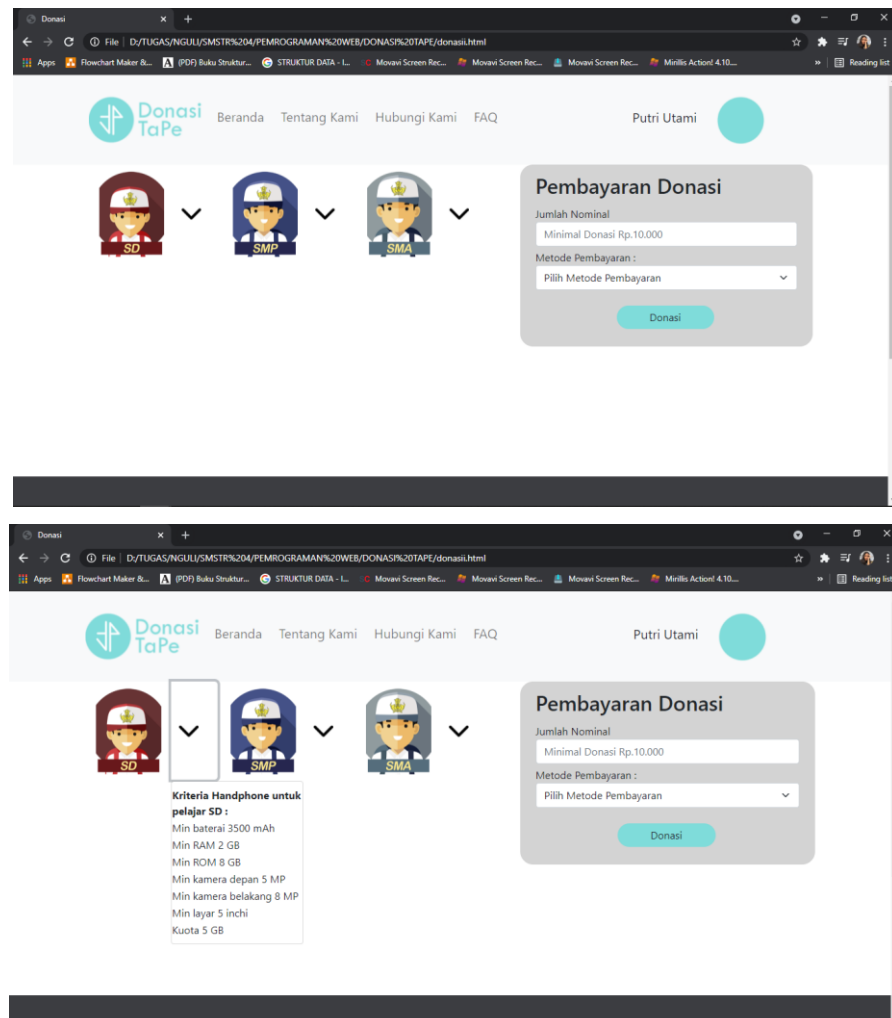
Donasi ×

File | D:/TUGAS/NGULI/SMSTR%204/PEMROGRAMAN%20WEB/DONASI%20TAPE/donasii.html

Apps Flowchart Maker &... (PDF) Buku Struktur... STRUKTUR DATA - I... Movavi Screen Rec... Movavi Screen Rec... Movavi Screen Rec... Mirillis Action! 4.10... » Reading list

Donasi TaPe Beranda Tentang Kami Hubungi Kami FAQ Putri Utami

SD SMP SMA

Pembayaran Donasi

Jumlah Nominal

Minimal Donasi Rp.10.000

Metode Pembayaran :

Pilih Metode Pembayaran

Donasi

Donasi ×

File | D:/TUGAS/NGULI/SMSTR%204/PEMROGRAMAN%20WEB/DONASI%20TAPE/donasii.html

Apps Flowchart Maker &... (PDF) Buku Struktur... STRUKTUR DATA - I... Movavi Screen Rec... Movavi Screen Rec... Movavi Screen Rec... Mirillis Action! 4.10... » Reading list

Donasi TaPe Beranda Tentang Kami Hubungi Kami FAQ Putri Utami

SD SMP SMA

Kriteria Handphone untuk pelajar SD :
Min baterai 3500 mAh
Min RAM 2 GB
Min ROM 8 GB
Min kamera depan 5 MP
Min kamera belakang 8 MP
Min layar 5 inchi
Kuota 5 GB

Pembayaran Donasi

Jumlah Nominal

Minimal Donasi Rp.10.000

Metode Pembayaran :

Pilih Metode Pembayaran

Donasi